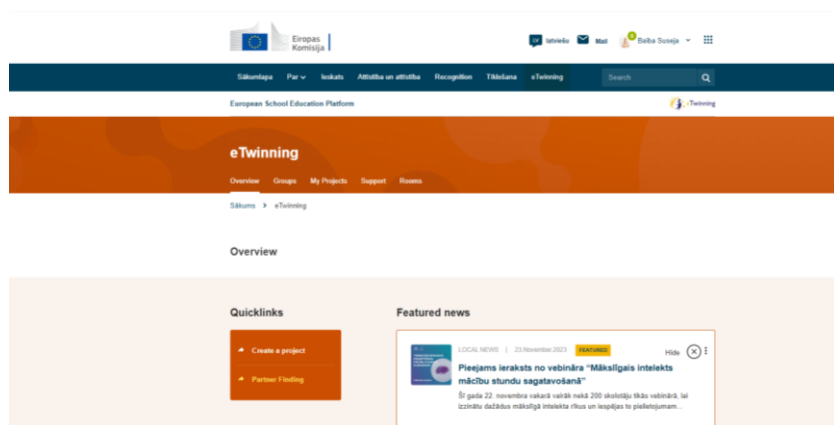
Eiropas Komisija

LV latviešu Mail 0 Baiba Suseja

Sākumlapa Par Ieskats Attīstība un attīstība Recognition Tīklošana eTwinning Search

European School Education Platform eTwinning

eTwinning

Overview Groups My Projects Support Rooms

Sākums > eTwinning

Overview

Quicklinks

Create a project

Partner Finding

Featured news

LOCAL NEWS | 23.November.2023 FEATURED Hide

Pieejams ieraksts no vebināra "Mākslīgais intelekts mācību stundu sagatavošanā"

Šī gada 22. novembra vakarā vairāk nekā 200 skolotāju tikās vebinārā, lai izzinātu dažādus mākslīgā intelekta rīkus un iespējas to pielietojumam...